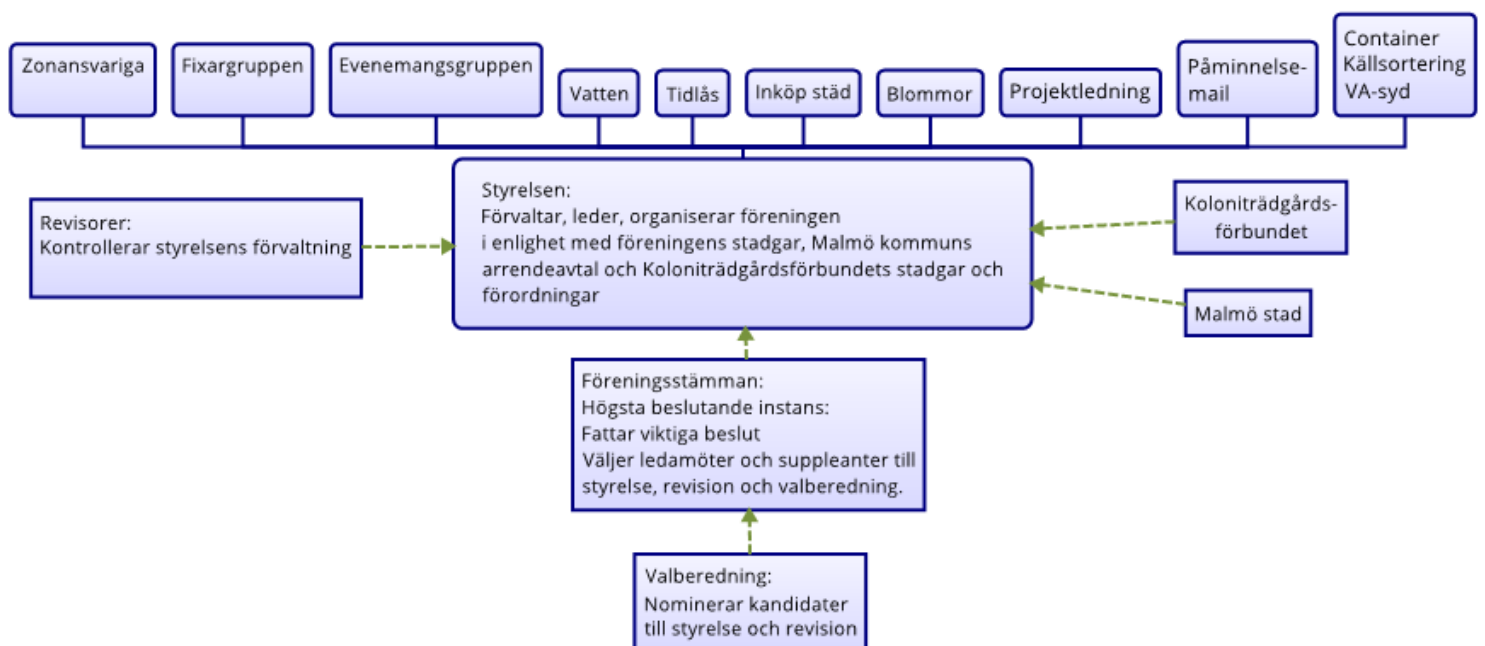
Zonansvariga

Fixargruppen

Evenemangsgruppen

Vatten

Tidlås

Inköp städ

Blommor

Projektledning

Påminnelse-mail

Container
Källsortering
VA-syd

Revisorer:
Kontrollerar styrelsens förvaltning

Styrelsen:
Förvaltar, leder, organiserar föreningen i enlighet med föreningens stadgar, Malmö kommuns arrendeavtal och Koloniträdgårdsförbundets stadgar och förordningar

Koloniträdgårdsförbundet

Malmö stad

Föreningsstämman:
Högsta beslutande instans:
Fattar viktiga beslut
Väljer ledamöter och suppleanter till styrelse, revision och valberedning.

Valberedning:
Nominerar kandidater till styrelse och revision